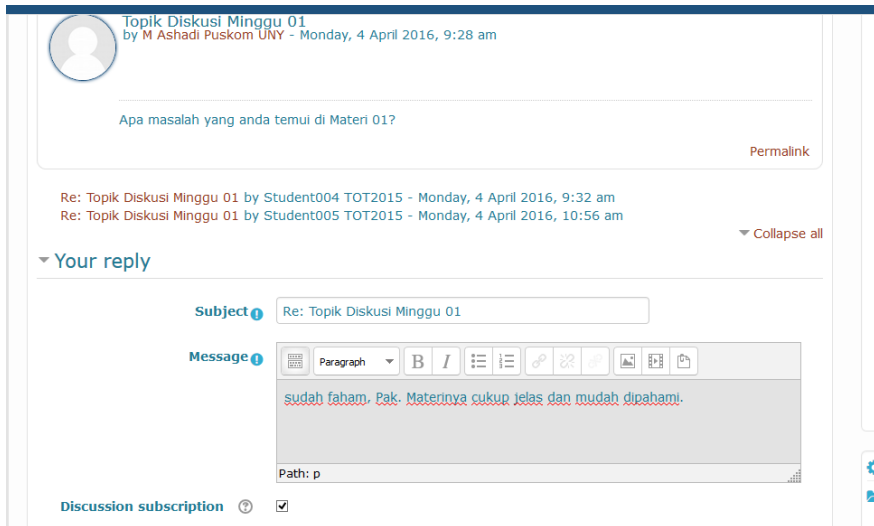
Topik Diskusi Minggu 01
by M Ashadi Puskom UNY - Monday, 4 April 2016, 9:28 am

Apa masalah yang anda temui di Materi 01?

Permalink

Re: Topik Diskusi Minggu 01 by Student004 TOT2015 - Monday, 4 April 2016, 9:32 am
Re: Topik Diskusi Minggu 01 by Student005 TOT2015 - Monday, 4 April 2016, 10:56 am

Collapse all

Your reply

Subject
Re: Topik Diskusi Minggu 01

Message
Paragraph
B I

sudah faham, Pak. Materinya cukup jelas dan mudah dipahami.

Path: p

Discussion subscription